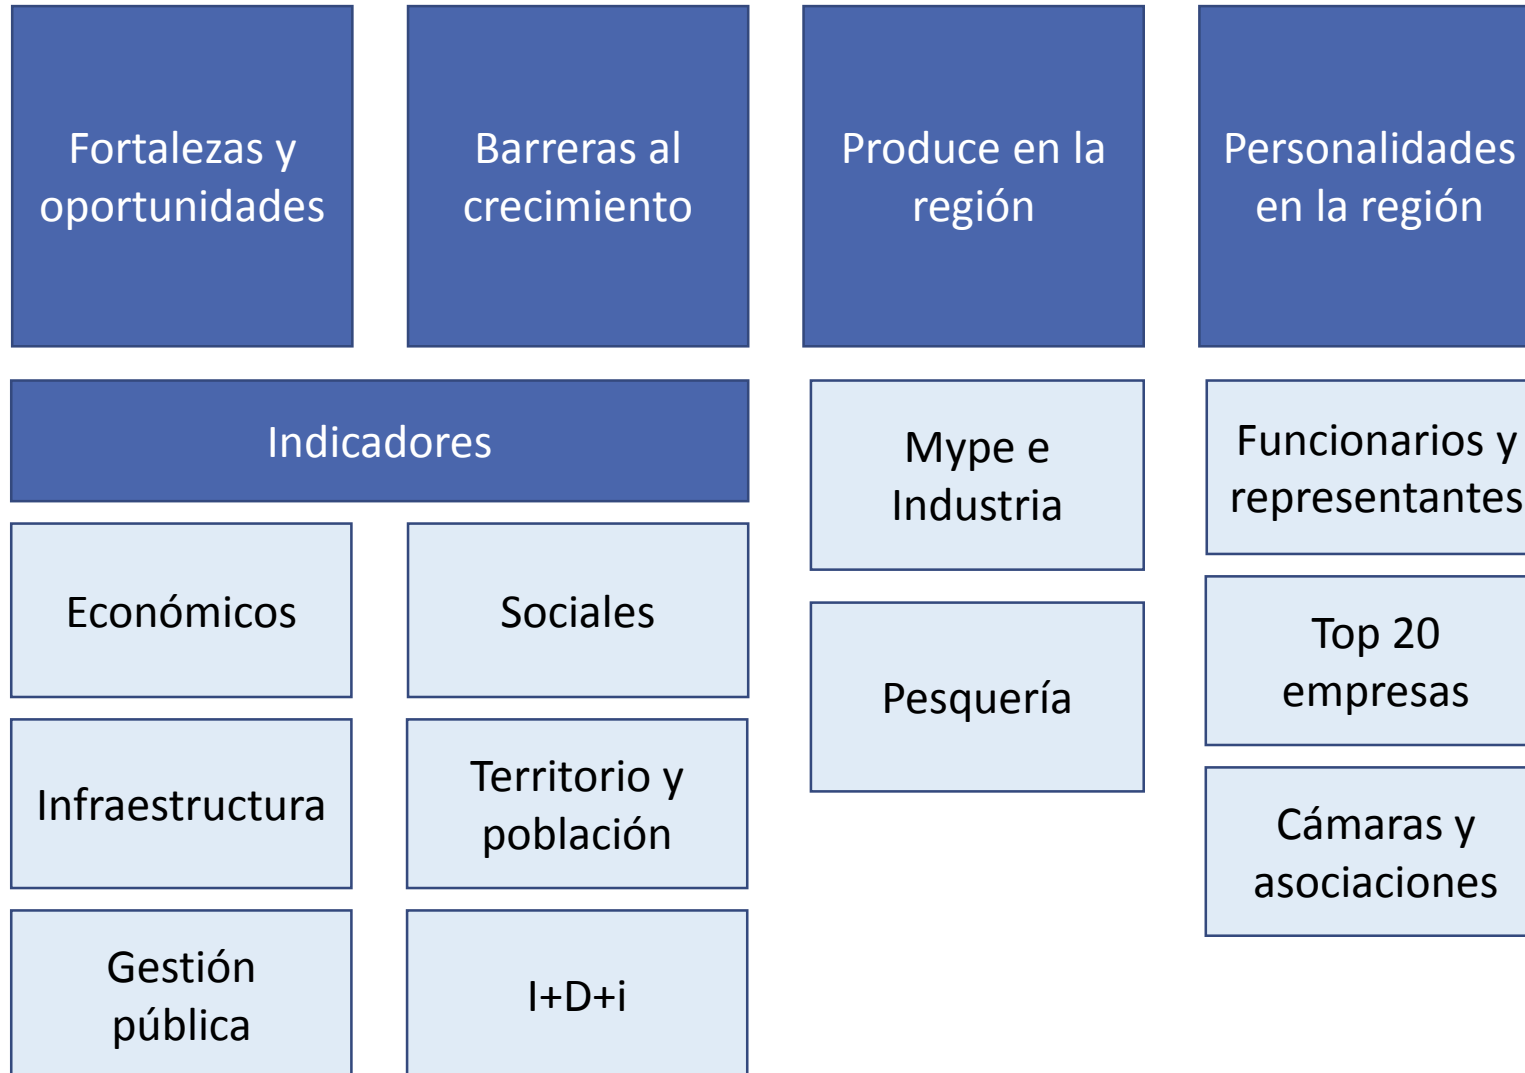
Fortalezas y oportunidades

Barreras al crecimiento

Produce en la región

Personalidades en la región

Indicadores

Económicos

Sociales

Infraestructura

Territorio y población

Gestión pública

I+D+i

Mype e Industria

Pesquería

Funcionarios y representantes

Top 20 empresas

Cámaras y asociaciones